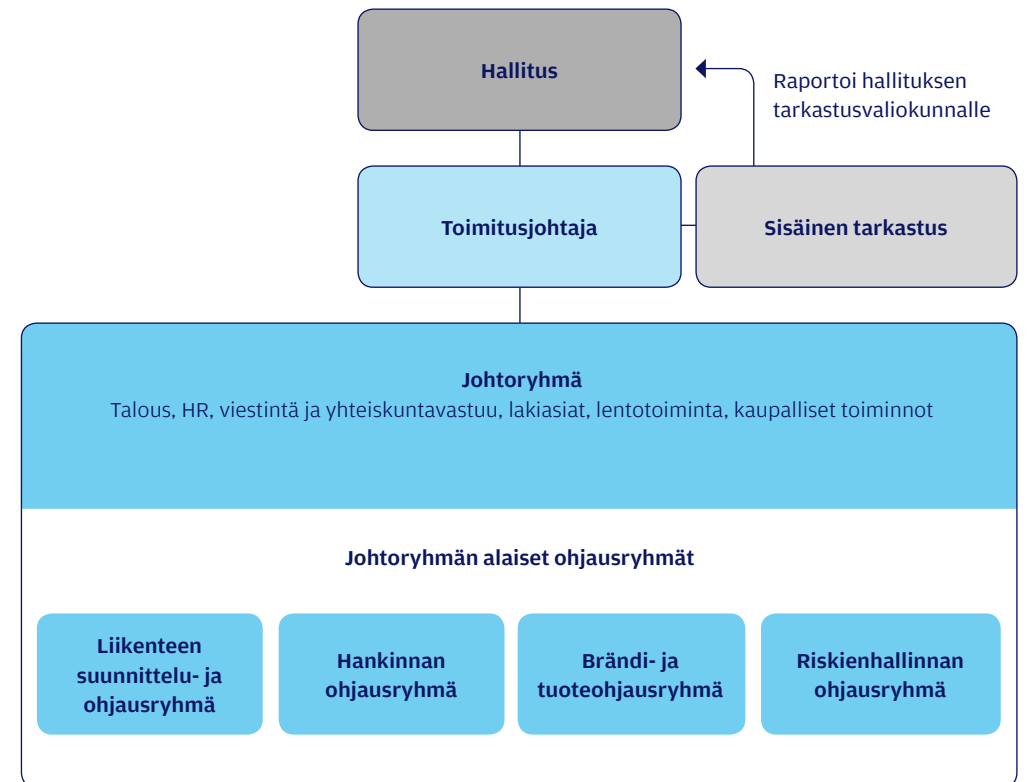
Hallitus

Raportoi hallituksen tarkastusvaliokunnalle

Toimitusjohtaja

Sisäinen tarkastus

Johtoryhmä
Talous, HR, viestintä ja yhteiskuntavastuu, lakiasiat, lentotoiminta, kaupalliset toiminnot

Johtoryhmän alaiset ohjausryhmät

Liikenteen suunnittelu- ja ohjausryhmä

Hankinnan ohjausryhmä

Brändi- ja tuoteohjausryhmä

Riskienhallinnan ohjausryhmä